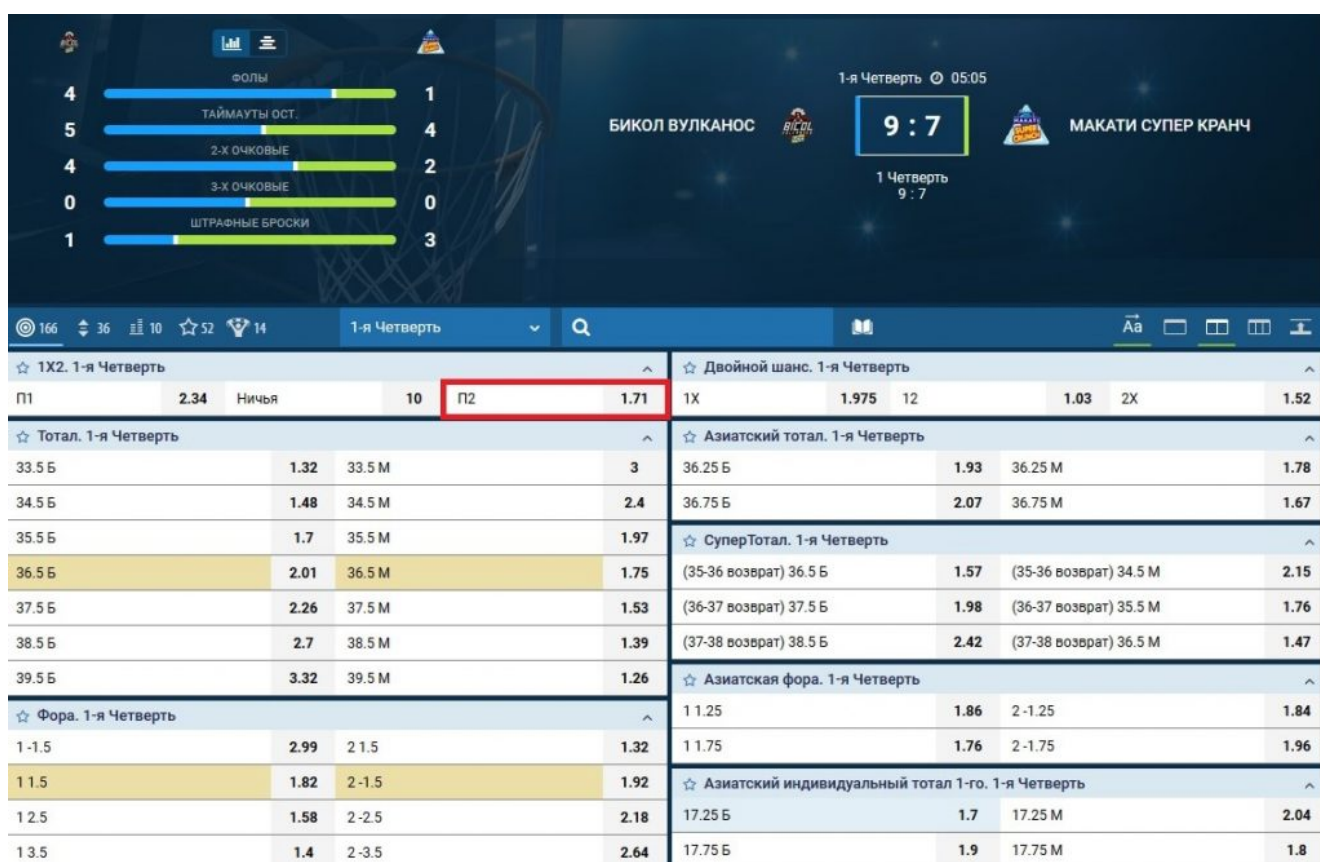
ФОЛЫ
4 1
ТАЙМАУТЫ ОСТ.
5 4
2-Х ОЧКОВЫЕ
4 2
3-Х ОЧКОВЫЕ
0 0
ШТРАФНЫЕ БРОСКИ
1 3

1-я Четверть 05:05
БИКОЛ ВУЛКАНОС 9 : 7 МАКАТИ СУПЕР КРАНЧ
1 Четверть
9 : 7

166 36 10 52 14 1-я Четверть

☆ 1X2. 1-я Четверть
П1 2.34 Ничья 10 П2 1.71

☆ Тотал. 1-я Четверть

| | | | |
|---|---|---|---|
| 33.5 Б | 1.32 | 33.5 М | 3 |
| 34.5 Б | 1.48 | 34.5 М | 2.4 |
| 35.5 Б | 1.7 | 35.5 М | 1.97 |
| 36.5 Б | 2.01 | 36.5 М | 1.75 |
| 37.5 Б | 2.26 | 37.5 М | 1.53 |
| 38.5 Б | 2.7 | 38.5 М | 1.39 |
| 39.5 Б | 3.32 | 39.5 М | 1.26 |

☆ Фора. 1-я Четверть

| | | | |
|---|---|---|---|
| 1 -1.5 | 2.99 | 2 1.5 | 1.32 |
| 1 1.5 | 1.82 | 2 -1.5 | 1.92 |
| 1 2.5 | 1.58 | 2 -2.5 | 2.18 |
| 1 3.5 | 1.4 | 2 -3.5 | 2.64 |

☆ Двойной шанс. 1-я Четверть
1X 1.975 12 1.03 2X 1.52

☆ Азиатский тотал. 1-я Четверть

| | | | |
|---|---|---|---|
| 36.25 Б | 1.93 | 36.25 М | 1.78 |
| 36.75 Б | 2.07 | 36.75 М | 1.67 |

☆ СуперТотал. 1-я Четверть

| | | | |
|---|---|---|---|
| (35-36 возврат) 36.5 Б | 1.57 | (35-36 возврат) 34.5 М | 2.15 |
| (36-37 возврат) 37.5 Б | 1.98 | (36-37 возврат) 35.5 М | 1.76 |
| (37-38 возврат) 38.5 Б | 2.42 | (37-38 возврат) 36.5 М | 1.47 |

☆ Азиатская фора. 1-я Четверть

| | | | |
|---|---|---|---|
| 1 1.25 | 1.86 | 2 -1.25 | 1.84 |
| 1 1.75 | 1.76 | 2 -1.75 | 1.96 |

☆ Азиатский индивидуальный тотал 1-го. 1-я Четверть

| | | | |
|---|---|---|---|
| 17.25 Б | 1.7 | 17.25 М | 2.04 |
| 17.75 Б | 1.9 | 17.75 М | 1.8 |